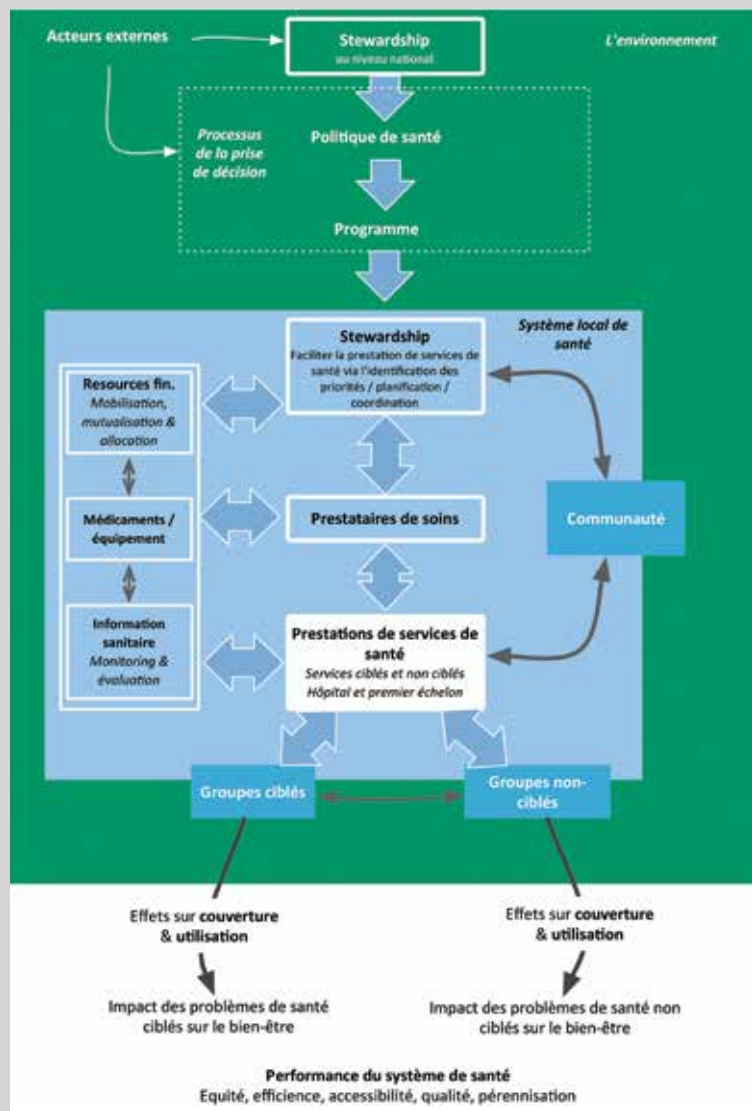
Acteurs externes

Stewardship
au niveau national

L'environnement

Processus de la prise de décision

Politique de santé

Programme

Système local de santé

Stewardship
Faciliter la prestation de services de santé via l'identification des priorités / planification / coordination

Resources fin.
Mobilisation, mutualisation & allocation

Médicaments / équipement

Information sanitaire
Monitoring & évaluation

Prestataires de soins

Communauté

Prestations de services de santé
Services ciblés et non ciblés
Hôpital et premier échelon

Groupes ciblés

Groupes non-ciblés

Effets sur couverture & utilisation

Effets sur couverture & utilisation

Impact des problèmes de santé ciblés sur le bien-être

Impact des problèmes de santé non ciblés sur le bien-être

Performance du système de santé
Equité, efficience, accessibilité, qualité, pérennisation